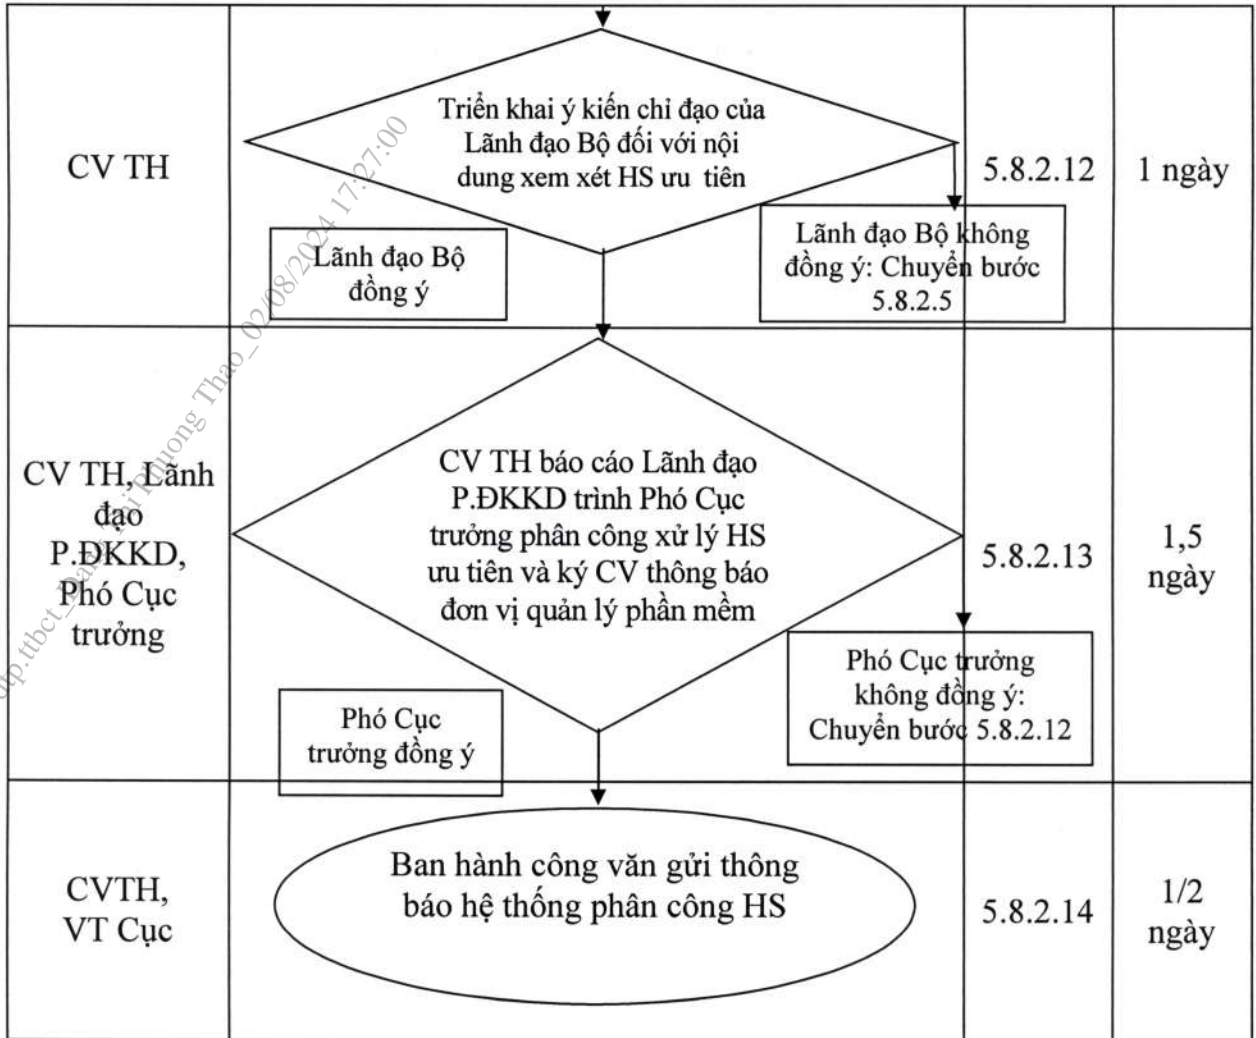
| | | | |
|---|---|---|---|
| CV TH | Triển khai ý kiến chỉ đạo của Lãnh đạo Bộ đối với nội dung xem xét HS ưu tiên<br>Lãnh đạo Bộ đồng ý<br>Lãnh đạo Bộ không đồng ý: Chuyển bước 5.8.2.5 | 5.8.2.12 | 1 ngày |
| CV TH, Lãnh đạo P.ĐKKD, Phó Cục trưởng | CV TH báo cáo Lãnh đạo P.ĐKKD trình Phó Cục trưởng phân công xử lý HS ưu tiên và ký CV thông báo đơn vị quản lý phần mềm<br>Phó Cục trưởng đồng ý<br>Phó Cục trưởng không đồng ý: Chuyển bước 5.8.2.12 | 5.8.2.13 | 1,5 ngày |
| CVTH, VT Cục | Ban hành công văn gửi thông báo hệ thống phân công HS | 5.8.2.14 | 1/2 ngày |

p.ttbct_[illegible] Phương Thảo_02/08/2024 17:27:00